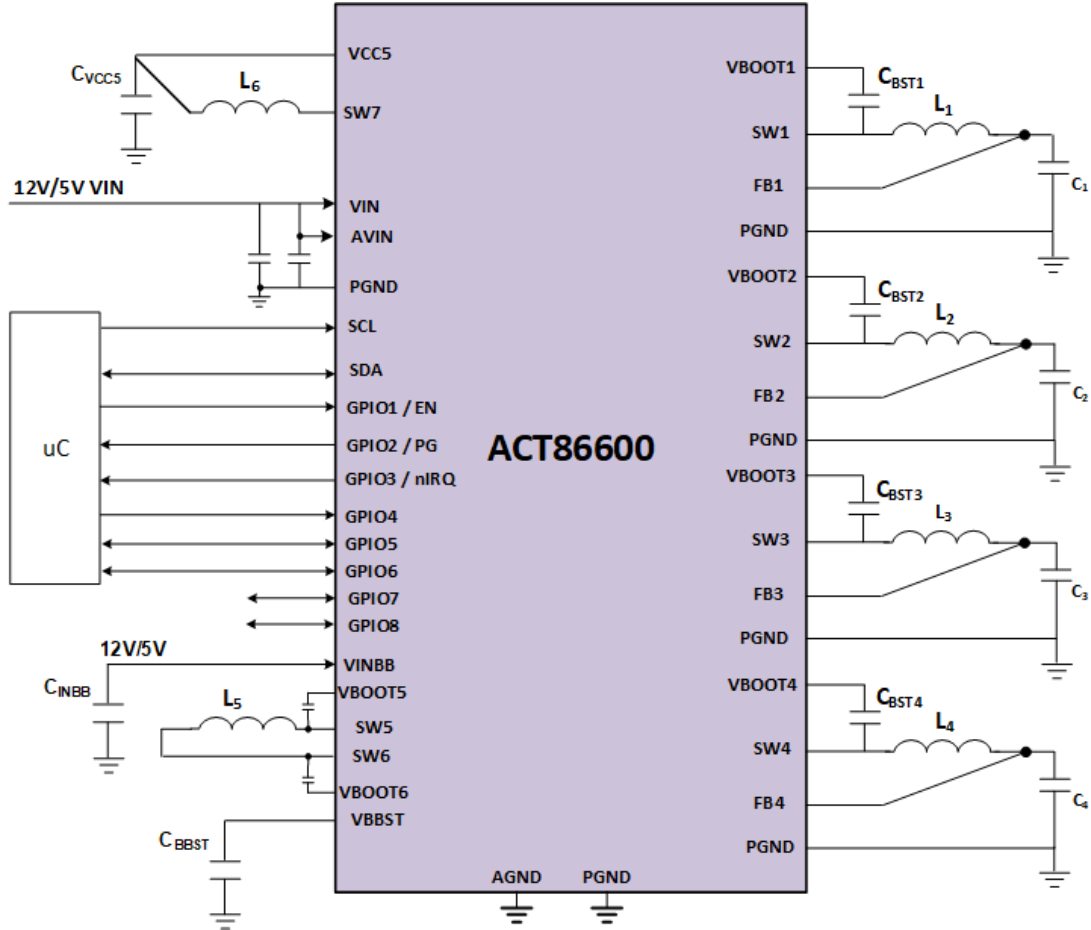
$C_{VCC5}$

$L_6$

VCC5

SW7

12V/5V VIN

VIN

AVIN

PGND

SCL

SDA

GPIO1 / EN

uC

GPIO2 / PG

GPIO3 / nIRQ

GPIO4

GPIO5

GPIO6

GPIO7

GPIO8

12V/5V

VINBB

$C_{INBB}$

$L_5$

VBOOT5

SW5

SW6

VBOOT6

$C_{BBST}$

VBBST

AGND

PGND

ACT86600

VBOOT1

$C_{BST1}$

$L_1$

SW1

FB1

$C_1$

PGND

VBOOT2

$C_{BST2}$

$L_2$

SW2

FB2

$C_2$

PGND

VBOOT3

$C_{BST3}$

$L_3$

SW3

FB3

$C_3$

PGND

VBOOT4

$C_{BST4}$

$L_4$

SW4

FB4

$C_4$

PGND